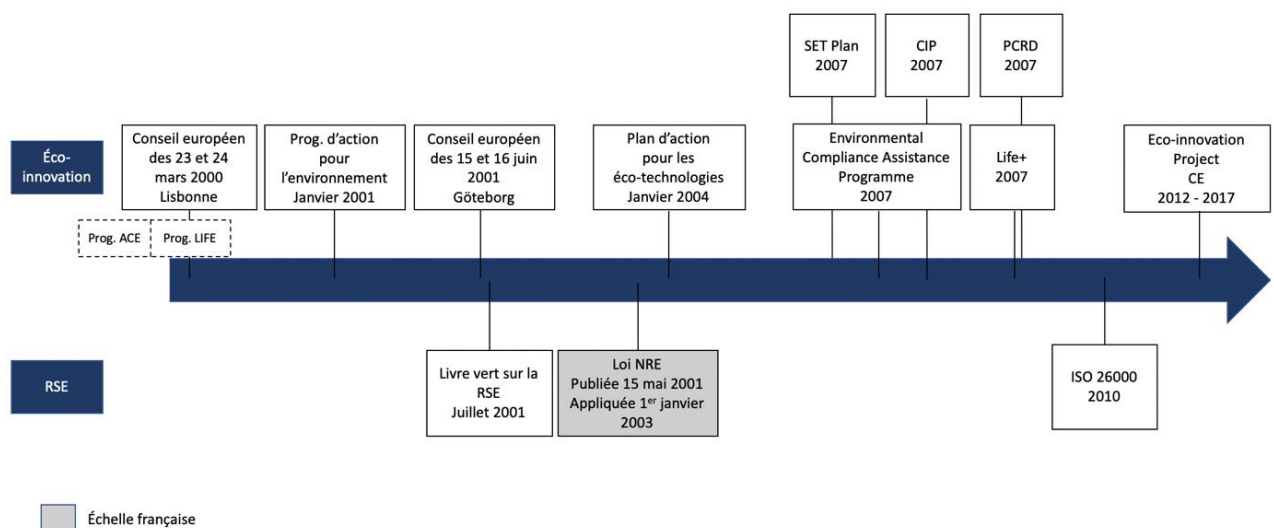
SET Plan 2007

CIP 2007

PCRD 2007

Éco-innovation

Conseil européen des 23 et 24 mars 2000 Lisbonne

Prog. d'action pour l'environnement Janvier 2001

Conseil européen des 15 et 16 juin 2001 Göteborg

Plan d'action pour les éco-technologies Janvier 2004

Environmental Compliance Assistance Programme 2007

Life+ 2007

Eco-innovation Project CE 2012 - 2017

Prog. ACE

Prog. LIFE

RSE

Livre vert sur la RSE Juillet 2001

Loi NRE Publiée 15 mai 2001 Appliquée 1$^{er}$ janvier 2003

ISO 26000 2010

Échelle française